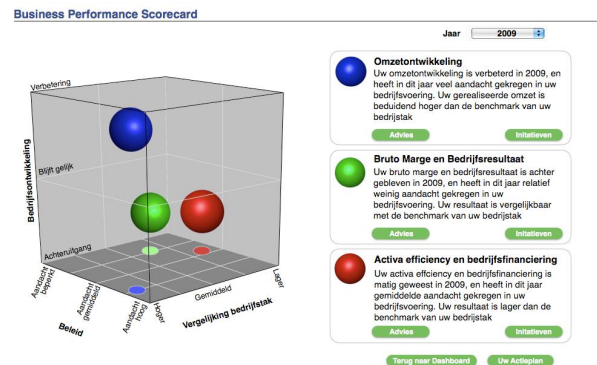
Business Performance Scorecard

Jaar 2009

Verbetering
Blijft gelijk
Achteruitgang
Bedrijfsontwikkeling
Aandacht beperkt
Aandacht gemiddeld
Aandacht hoog
Beleid
Hoger
Gemiddeld
Lager
Vergelijking bedrijfstak

Omzetontwikkeling
Uw omzetontwikkeling is verbeterd in 2009, en heeft in dit jaar veel aandacht gekregen in uw bedrijfsvoering. Uw gerealiseerde omzet is beduidend hoger dan de benchmark van uw bedrijfstak
Advies
Initatieven

Bruto Marge en Bedrijfsresultaat
Uw bruto marge en bedrijfsresultaat is achter gebleven in 2009, en heeft in dit jaar relatief weinig aandacht gekregen in uw bedrijfsvoering. Uw resultaat is vergelijkbaar met de benchmark van uw bedrijfstak
Advies
Initatieven

Activa efficiency en bedrijfsfinanciering
Uw activa efficiency en bedrijfsfinanciering is matig geweest in 2009, en heeft in dit jaar gemiddelde aandacht gekregen in uw bedrijfsvoering. Uw resultaat is lager dan de benchmark van uw bedrijfstak
Advies
Initatieven

Terug naar Dashboard
Uw Actieplan